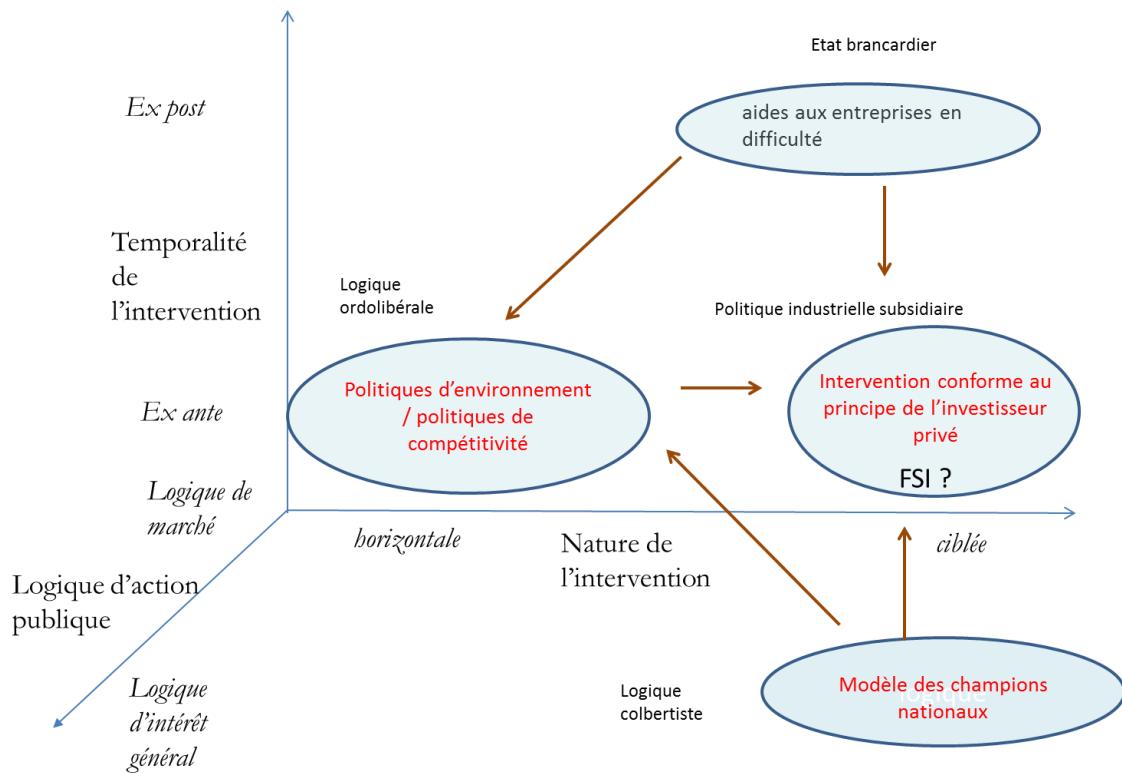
Etat brancardier

Ex post

aides aux entreprises en difficulté

Temporalité de l'intervention

Logique ordolibérale

Politique industrielle subsidiaire

Ex ante

Politiques d'environnement / politiques de compétitivité

Intervention conforme au principe de l'investisseur privé

FSI ?

Logique de marché

horizontale

Nature de l'intervention

ciblée

Logique d'action publique

Logique d'intérêt général

Logique colbertiste

Modèle des champions nationaux